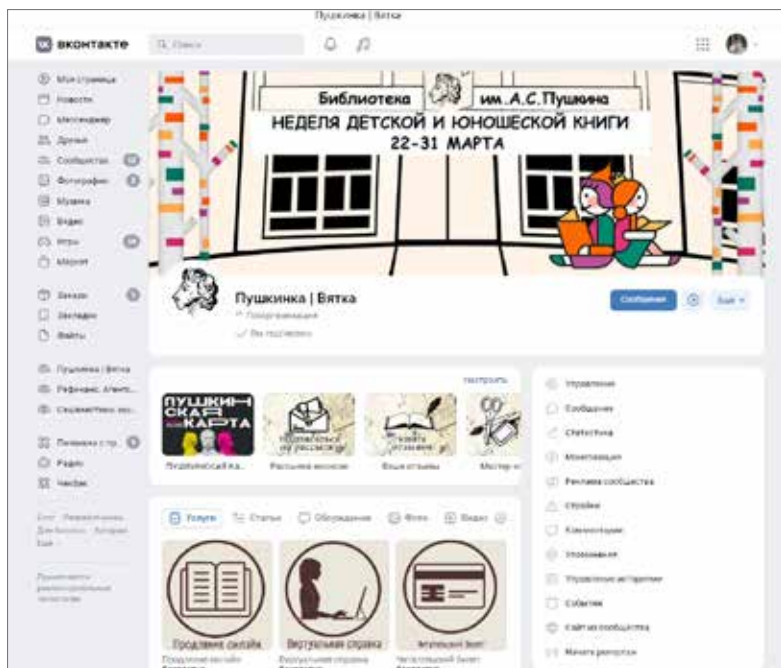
Пушкинка | Вятка

ВКОНТАКТЕ

Поиск

Моя страница
Новости
Мессенджер
Друзья
Сообщества
Фотографии
Музыка
Видео
Игры
Маркет

Заказы
Закладки
Файлы

Пушкинка | Вятка
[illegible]
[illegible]

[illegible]
Радио
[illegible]

Библиотека им.А.С.Пушкина
НЕДЕЛЯ ДЕТСКОЙ И ЮНОШЕСКОЙ КНИГИ
22-31 МАРТА

Пушкинка | Вятка
Популяризация
Вы подписаны

Сообщение

Ещё

Настроить

ПУШКИНСКАЯ КАРТА

Пушкинская ка...
Рассылка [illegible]
Ваши отзывы
Мастер-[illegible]

Услуги
Статьи
Обсуждения
Фото
Видео

Продление онлайн
Виртуальная справка
Читательский билет

Управление
Сообщения
Статистика
Монетизация
Реклама сообщества
Службы
Комментарии
Упоминания
Управление историями
События
Сайт из сообщества
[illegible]